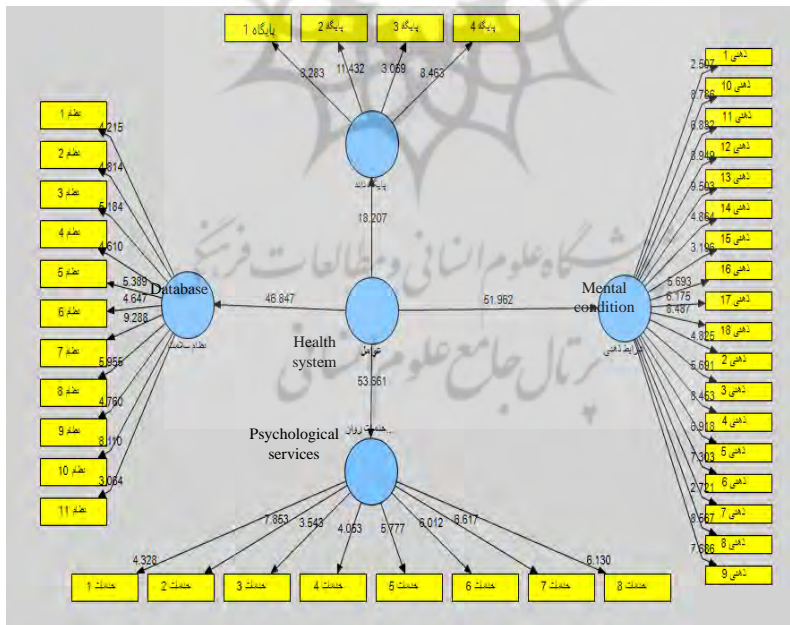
پایگاه 1
پایگاه 2
پایگاه 3
پایگاه 4

8.283
11.432
3.069
8.463

پایگاه داده

18.207

نظام 1
نظام 2
نظام 3
نظام 4
نظام 5
نظام 6
نظام 7
نظام 8
نظام 9
نظام 10
نظام 11

4.215
4.814
5.184
4.610
5.389
4.647
9.288
5.955
4.760
8.110
3.064

Database
نظام سلامت

46.847

Health system
عوامل

51.962

Mental condition
شرایط ذهنی

ذهنی 1
ذهنی 10
ذهنی 11
ذهنی 12
ذهنی 13
ذهنی 14
ذهنی 15
ذهنی 16
ذهنی 17
ذهنی 18
ذهنی 2
ذهنی 3
ذهنی 4
ذهنی 5
ذهنی 6
ذهنی 7
ذهنی 8
ذهنی 9

2.507
8.786
6.882
8.949
9.503
4.864
3.196
5.693
6.176
8.487
4.825
5.681
8.463
6.918
7.303
2.721
8.567
7.686

53.661

خدمات روان...
Psychological services

4.328
7.853
3.543
4.053
5.777
6.012
6.617
6.130

خدمات 1
خدمات 2
خدمات 3
خدمات 4
خدمات 5
خدمات 6
خدمات 7
خدمات 8

پژوهشگاه علوم انسانی و مطالعات فرهنگی
پرتال جامع علوم انسانی